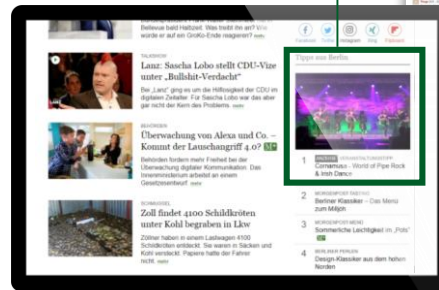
Bellevue bald Halbzeit. Was treibt ihr an? Wie wird er auf GroKo-Ende reagieren? mehr

TALKSHOW
Lanz: Sascha Lobo stellt CDU-Vize unter „Bullshit-Verdacht"
Bei „Lanz" ging es um die Hilflosigkeit der CDU im digitalen Zeitalter. Für Sascha Lobo war das aber gar nicht der Kern des Problems. mehr

BEHÖRDEN
Überwachung von Alexa und Co. – Kommt der Lauschangriff 4.0?
Behörden fordern mehr Freiheit bei der Überwachung digitaler Kommunikation. Das Innenministerium arbeitet an einem Gesetzesentwurf. mehr

SCHMUGGEL
Zoll findet 4100 Schildkröten unter Kohl begraben in Lkw
Zöllner haben in einem Lastwagen 4100 Schildkröten entdeckt. Sie waren in Säcken und Kohl versteckt. Nun hatte der Fahrer Nicht. mehr

Facebook Twitter Instagram Blog Podcasts

Tipps aus Berlin

1 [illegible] Cornamusa – World of Pipe Rock & Irish Dance

2 MORGENPOST MENÜ
Berliner Klassiker – Das Menü zum Mitjob

3 MORGENPOST MENÜ
Sommerliche Leichtigkeit im „Pots"

4 AUS DER REGION
Design-Klassiker aus dem hohen Norden